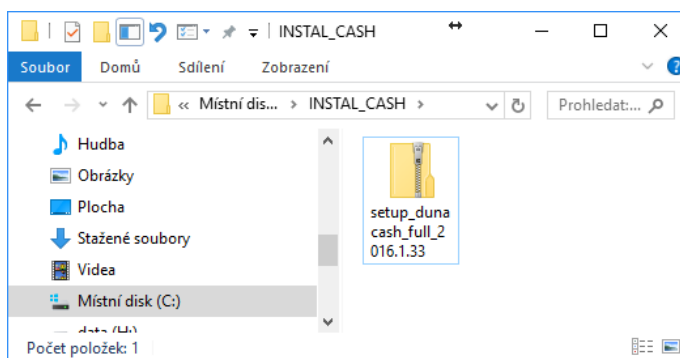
INSTAL_CASH

Soubor Domů Sdílení Zobrazení

« Místní dis... › INSTAL_CASH ›

Prohledat:...

Hudba
Obrázky
Plocha
Stažené soubory
Videa
Místní disk (C:)
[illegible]

setup_dunacash_full_2016.1.33

Počet položek: 1